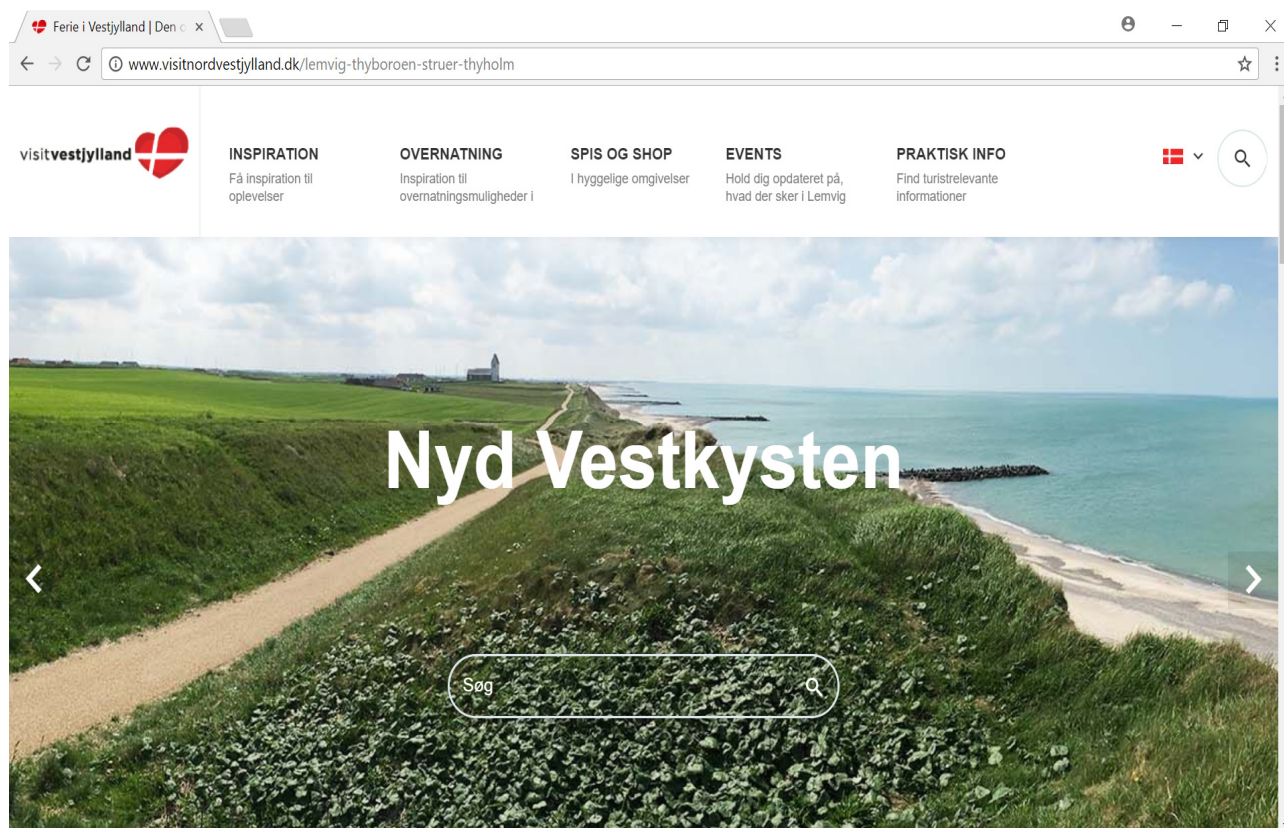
Ferie i Vestjylland | Den o ×

www.visitnordvestjylland.dk/lemvig-thyboroen-struer-thyholm

visitvestjylland

INSPIRATION
Få inspiration til oplevelser

OVERNATNING
Inspiration til overnatningsmuligheder i

SPIS OG SHOP
I hyggelige omgivelser

EVENTS
Hold dig opdateret på, hvad der sker i Lemvig

PRAKTISK INFO
Find turistrelevante informationer

Nyd Vestkysten

Søg